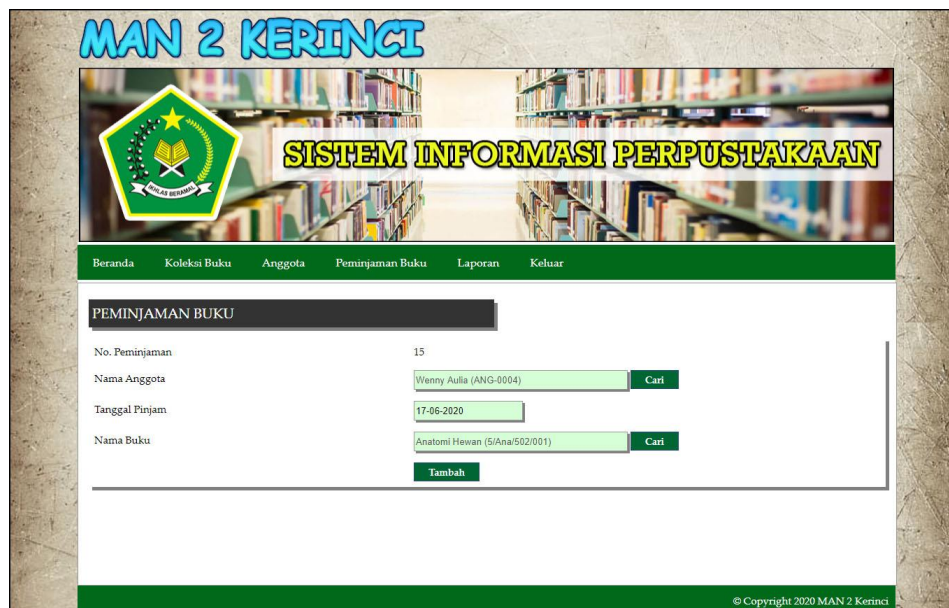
MAN 2 KERINCI

IKHLAS BERAMAL

SISTEM INFORMASI PERPUSTAKAAN

Beranda Koleksi Buku Anggota Peminjaman Buku Laporan Keluar

PEMINJAMAN BUKU

| | |
|---|---|
| No. Peminjaman | 15 |
| Nama Anggota | Wenny Aulia (ANG-0004) Cari |
| Tanggal Pinjam | 17-06-2020 |
| Nama Buku | Anatomi Hewan (5/Ana/502/001) Cari |
| | Tambah |

© Copyright 2020 MAN 2 Kerinci